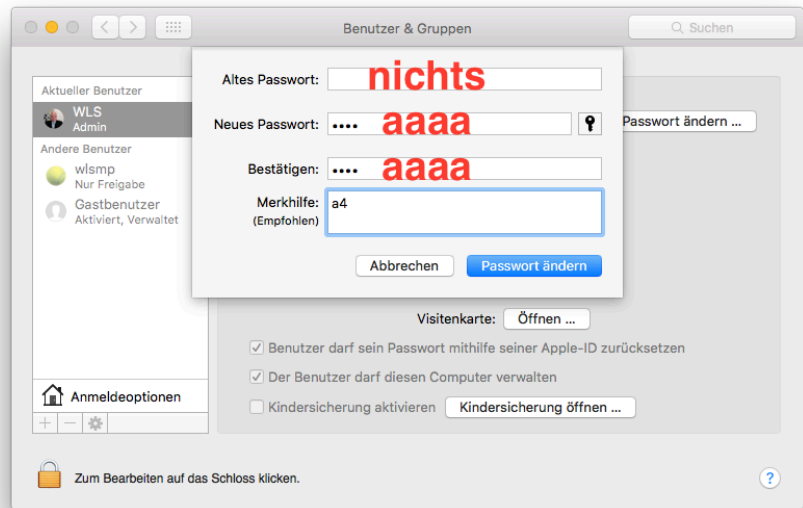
Benutzer & Gruppen

Suchen

Aktueller Benutzer
WLS
Admin
Andere Benutzer
wlsmp
Nur Freigabe
Gastbenutzer
Aktiviert, Verwaltet

Altes Passwort: nichts
Neues Passwort: •••• aaaa
Bestätigen: •••• aaaa
Merkhilfe: (Empfohlen) a4

Abbrechen
Passwort ändern

Passwort ändern ...

Visitenkarte: Öffnen ...
Benutzer darf sein Passwort mithilfe seiner Apple-ID zurücksetzen
Der Benutzer darf diesen Computer verwalten
Kindersicherung aktivieren
Kindersicherung öffnen ...

Anmeldeoptionen
+ −

Zum Bearbeiten auf das Schloss klicken.

?